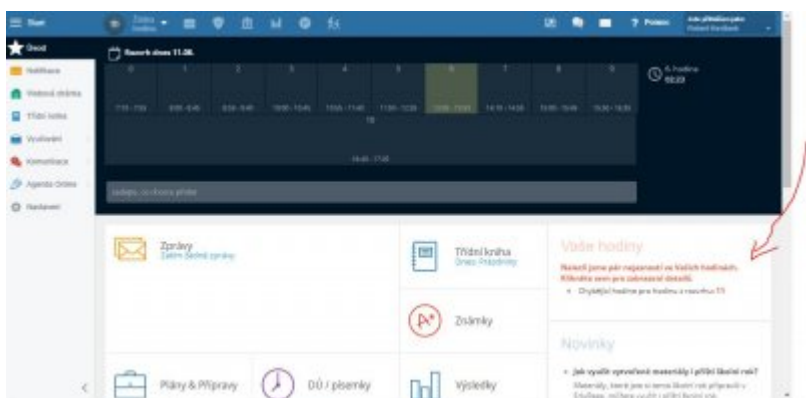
Start

Úvod
Notifikace
Webová stránka
Třídní kniha
Vzdělávání
Komunikace
Agenda Online
Nastavení

Rozvrh dnes 11.06.

| 0 | 1 | 2 | 3 | 4 | 5 | 6 | 7 | 8 | 9 |
|---|---|---|---|---|---|---|---|---|---|
| 7:15 - 7:50 | 8:00 - 8:45 | 8:55 - 9:40 | 10:00 - 10:45 | 10:55 - 11:40 | 11:50 - 12:35 | 12:45 - 13:30 | 13:35 - 14:20 | 15:00 - 15:45 | 15:50 - 16:35 |

TE

16:45 - 17:45

6. hodina 00:20

Zprávy
Zatím žádné zprávy

Třídní kniha
Dnes Prázdniny

Známky

Plány & Přípravy

DÚ / písemky

Výsledky

Vaše hodiny
Našeli jsme pár nejasností ve Vašich hodinách. Klikněte sem pro zobrazení detailů.
• Chybějící hodina pro hodinu z rozvrhu T1

Novinky
• Jak využít vytvořené materiály i příští školní rok?
Materiály, které jste si tento školní rok připravili v EduPage, můžete využít i příští školní rok.